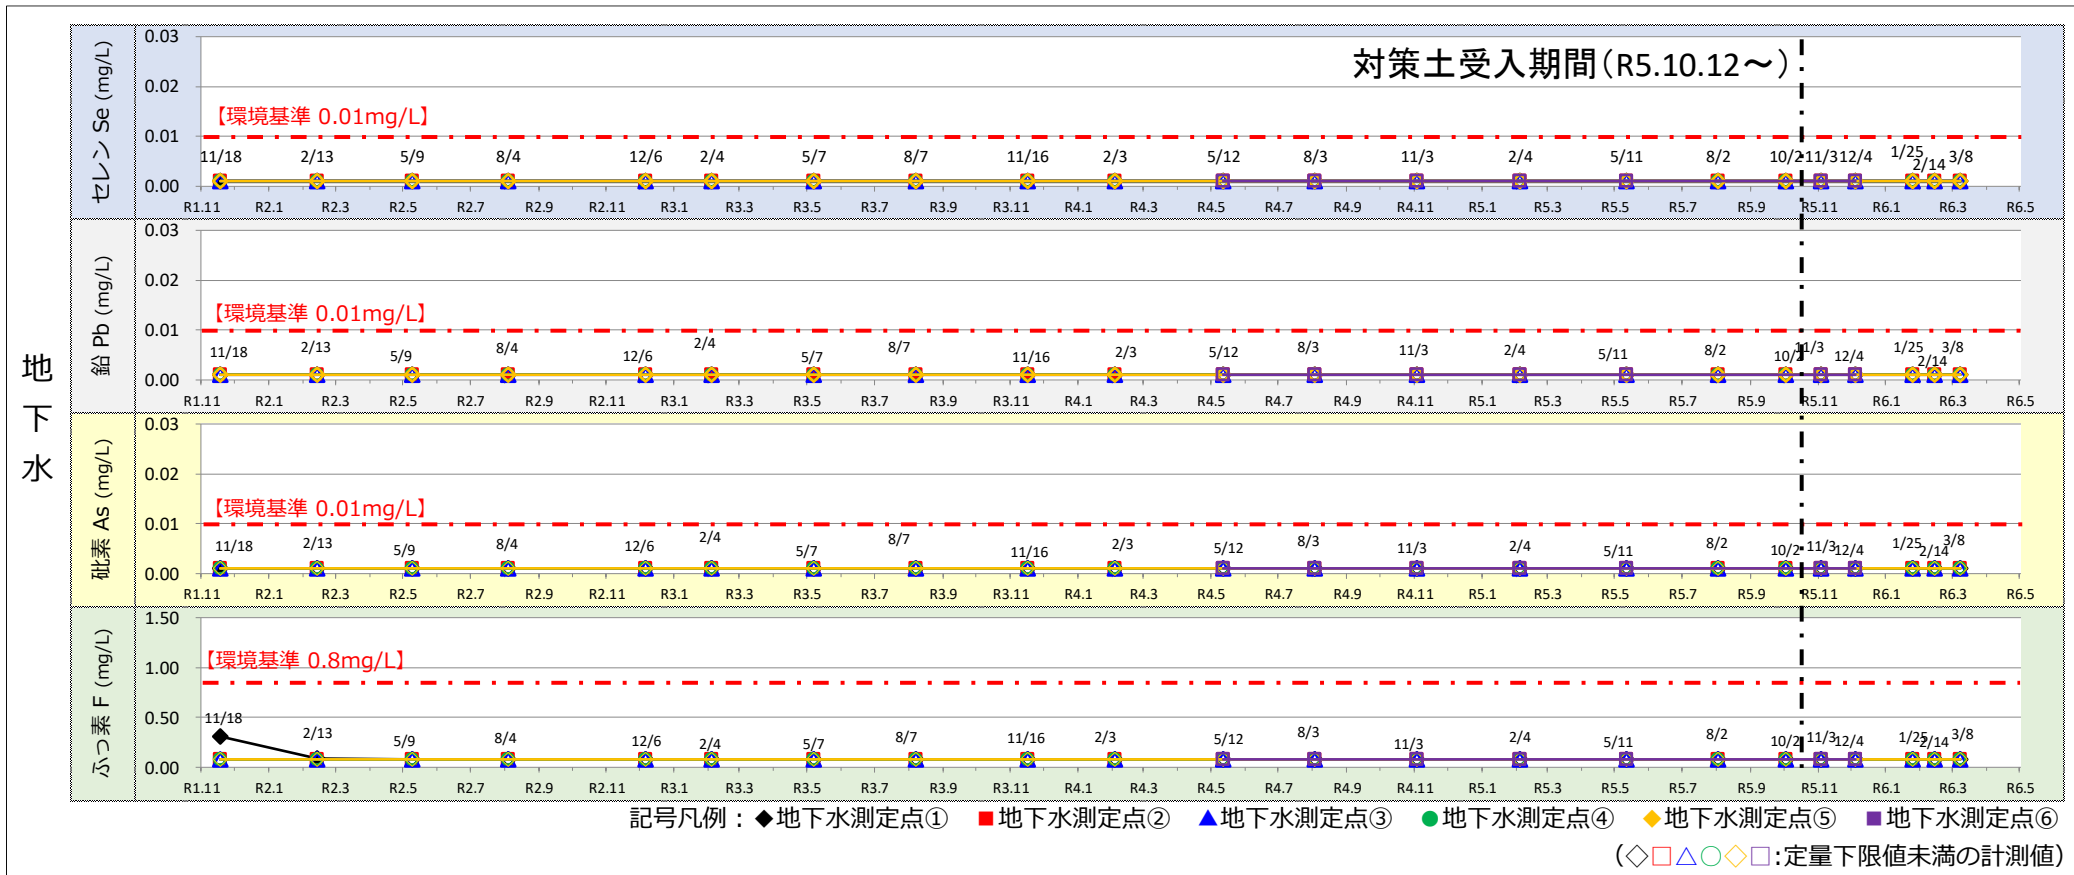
地下水

セレン Se (mg/L)
0.03
0.02
0.01
0.00
対策土受入期間(R5.10.12～)
【環境基準 0.01mg/L】
11/18 2/13 5/9 8/4 12/6 2/4 5/7 8/7 11/16 2/3 5/12 8/3 11/3 2/4 5/11 8/2 10/2 11/3 12/4 1/25 2/14 3/8
R1.11 R2.1 R2.3 R2.5 R2.7 R2.9 R2.11 R3.1 R3.3 R3.5 R3.7 R3.9 R3.11 R4.1 R4.3 R4.5 R4.7 R4.9 R4.11 R5.1 R5.3 R5.5 R5.7 R5.9 R5.11 R6.1 R6.3 R6.5

鉛 Pb (mg/L)
0.03
0.02
0.01
0.00
【環境基準 0.01mg/L】
11/18 2/13 5/9 8/4 12/6 2/4 5/7 8/7 11/16 2/3 5/12 8/3 11/3 2/4 5/11 8/2 10/2 11/3 12/4 1/25 2/14 3/8
R1.11 R2.1 R2.3 R2.5 R2.7 R2.9 R2.11 R3.1 R3.3 R3.5 R3.7 R3.9 R3.11 R4.1 R4.3 R4.5 R4.7 R4.9 R4.11 R5.1 R5.3 R5.5 R5.7 R5.9 R5.11 R6.1 R6.3 R6.5

砒素 As (mg/L)
0.03
0.02
0.01
0.00
【環境基準 0.01mg/L】
11/18 2/13 5/9 8/4 12/6 2/4 5/7 8/7 11/16 2/3 5/12 8/3 11/3 2/4 5/11 8/2 10/2 11/3 12/4 1/25 2/14 3/8
R1.11 R2.1 R2.3 R2.5 R2.7 R2.9 R2.11 R3.1 R3.3 R3.5 R3.7 R3.9 R3.11 R4.1 R4.3 R4.5 R4.7 R4.9 R4.11 R5.1 R5.3 R5.5 R5.7 R5.9 R5.11 R6.1 R6.3 R6.5

ふっ素 F (mg/L)
1.50
1.00
0.50
0.00
【環境基準 0.8mg/L】
11/18 2/13 5/9 8/4 12/6 2/4 5/7 8/7 11/16 2/3 5/12 8/3 11/3 2/4 5/11 8/2 10/2 11/3 12/4 1/25 2/14 3/8
R1.11 R2.1 R2.3 R2.5 R2.7 R2.9 R2.11 R3.1 R3.3 R3.5 R3.7 R3.9 R3.11 R4.1 R4.3 R4.5 R4.7 R4.9 R4.11 R5.1 R5.3 R5.5 R5.7 R5.9 R5.11 R6.1 R6.3 R6.5

記号凡例：◆地下水測定点① ■地下水測定点② ▲地下水測定点③ ●地下水測定点④ ◆地下水測定点⑤ ■地下水測定点⑥
(◇□△○◇□:定量下限値未満の計測値)